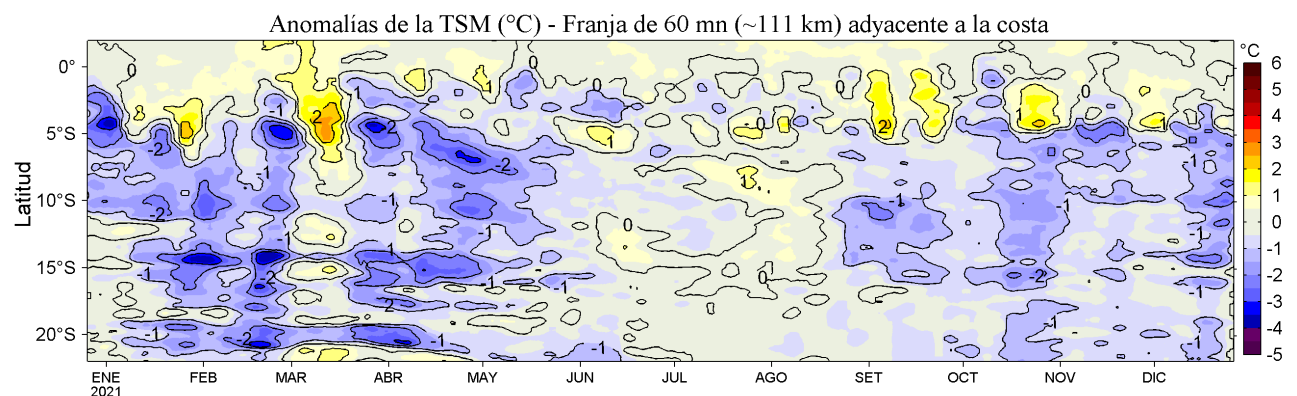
Anomalías de la TSM (°C) - Franja de 60 mn (~111 km) adyacente a la costa

Latitud

0°
5°S
10°S
15°S
20°S

ENE 2021
FEB
MAR
ABR
MAY
JUN
JUL
AGO
SET
OCT
NOV
DIC

°C
6
5
4
3
2
1
0
-1
-2
-3
-4
-5

0
-1
-2
1
2
0
-1
-2
-1
-2
-1
1
0
-1
-1
-2
-1
-1
-1
-2
-1
0
1
-1
-2
-1
-1
-1
0
0
-1
2
-1
1
0
-1
-1
-1
-1
-2
-1
-1
-1
-1
-1
-2
-1
-1
0
-1
-1